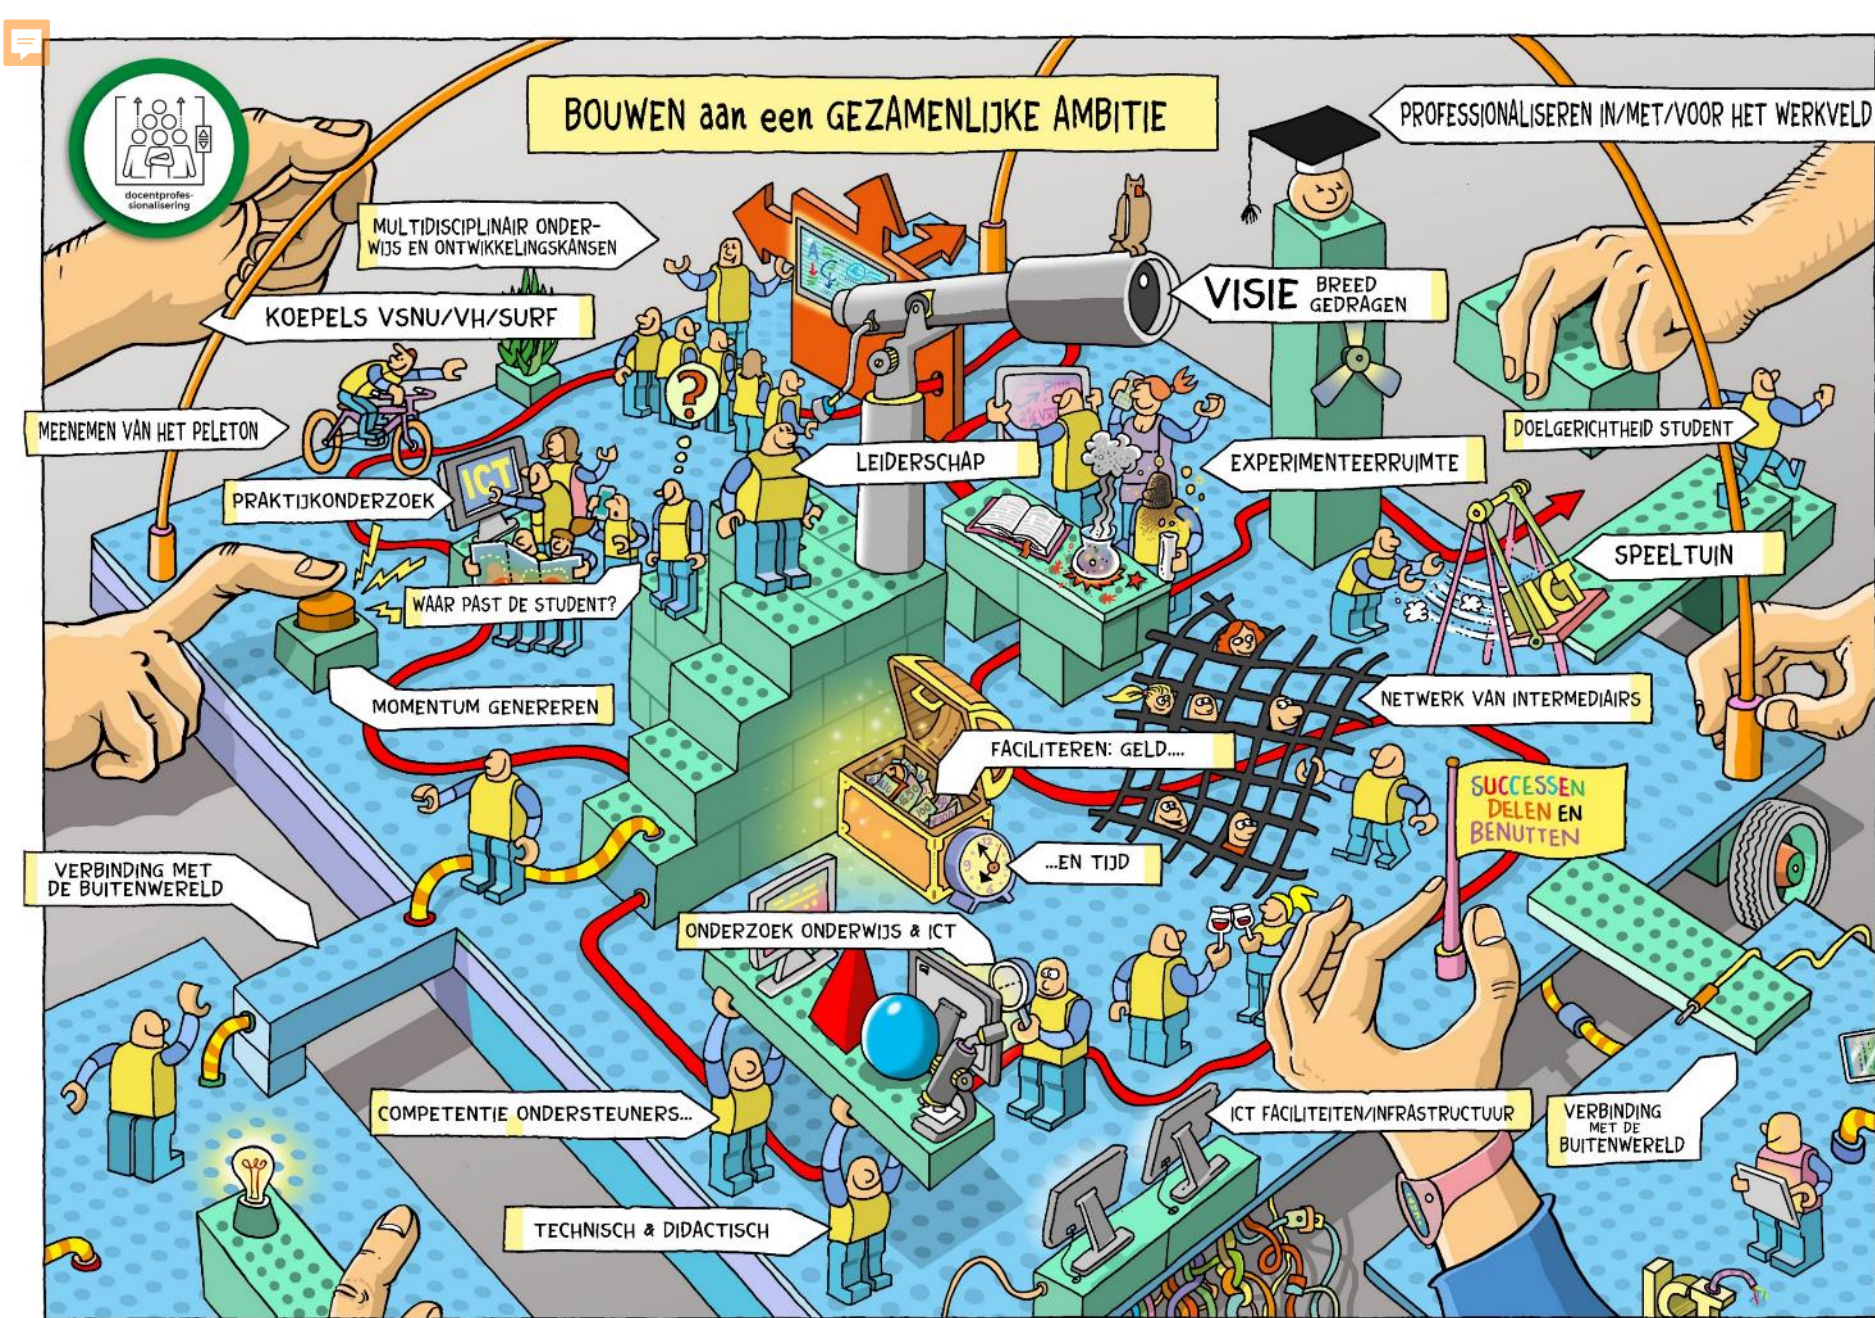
BOUWEN aan een GEZAMENLIJKE AMBITIE

PROFESSIONALISEREN IN/MET/VOOR HET WERKVELD

docentprofessionalisering

MULTIDISCIPLINAIR ONDERWIJS EN ONTWIKKELINGSKANSEN

KOEPELS VSNU/VH/SURF

VISIE BREED GEDRAGEN

MEENEMEN VAN HET PELETON

ICT

PRAKTIJKONDERZOEK

LEIDERSCHAP

EXPERIMENTEERRUIMTE

DOELGERICHTHEID STUDENT

SPEELTUIN

ICT

WAAR PAST DE STUDENT?

MOMENTUM GENEREREN

NETWERK VAN INTERMEDIAIRS

FACILITEREN: GELD....

SUCCESSEN DELEN EN BENUTTEN

...EN TIJD

VERBINDING MET DE BUITENWERELD

ONDERZOEK ONDERWIJS & ICT

COMPETENTIE ONDERSTEUNERS...

ICT FACILITEITEN/INFRASTRUCTUUR

VERBINDING MET DE BUITENWERELD

TECHNISCH & DIDACTISCH

ICT